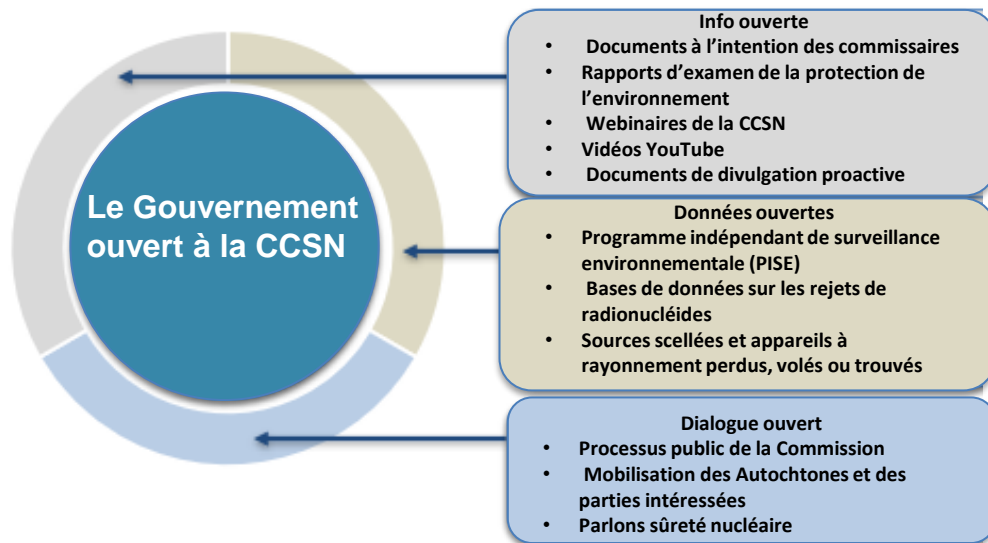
Le Gouvernement ouvert à la CCSN

Info ouverte
- Documents à l’intention des commissaires
- Rapports d’examen de la protection de l’environnement
- Webinaires de la CCSN
- Vidéos YouTube
- Documents de divulgation proactive

Données ouvertes
- Programme indépendant de surveillance environnementale (PISE)
- Bases de données sur les rejets de radionucléides
- Sources scellées et appareils à rayonnement perdus, volés ou trouvés

Dialogue ouvert
- Processus public de la Commission
- Mobilisation des Autochtones et des parties intéressées
- Parlons sûreté nucléaire